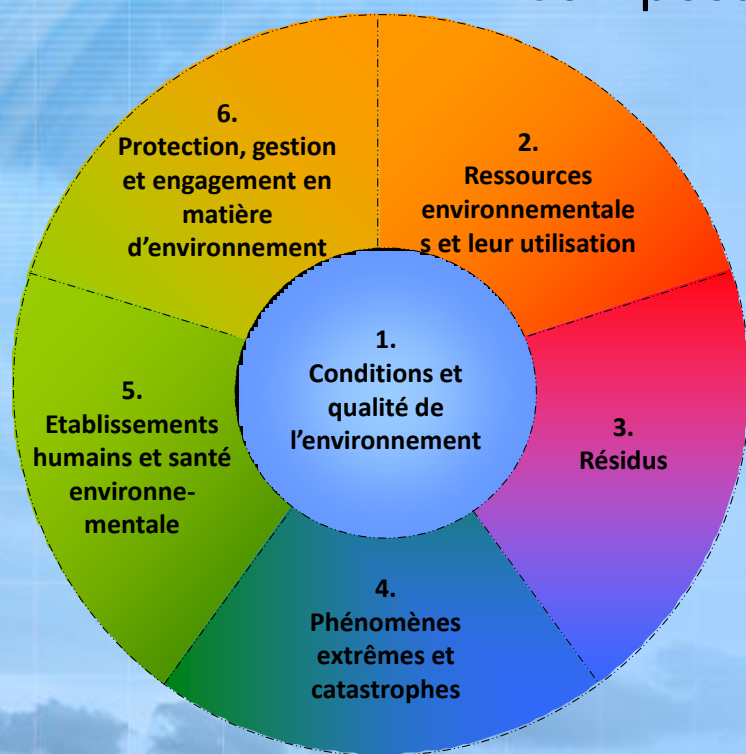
1.
Conditions et qualité de l'environnement

2.
Ressources environnementales et leur utilisation

3.
Résidus

4.
Phénomènes extrêmes et catastrophes

5.
Etablissements humains et santé environnementale

6.
Protection, gestion et engagement en matière d'environnement